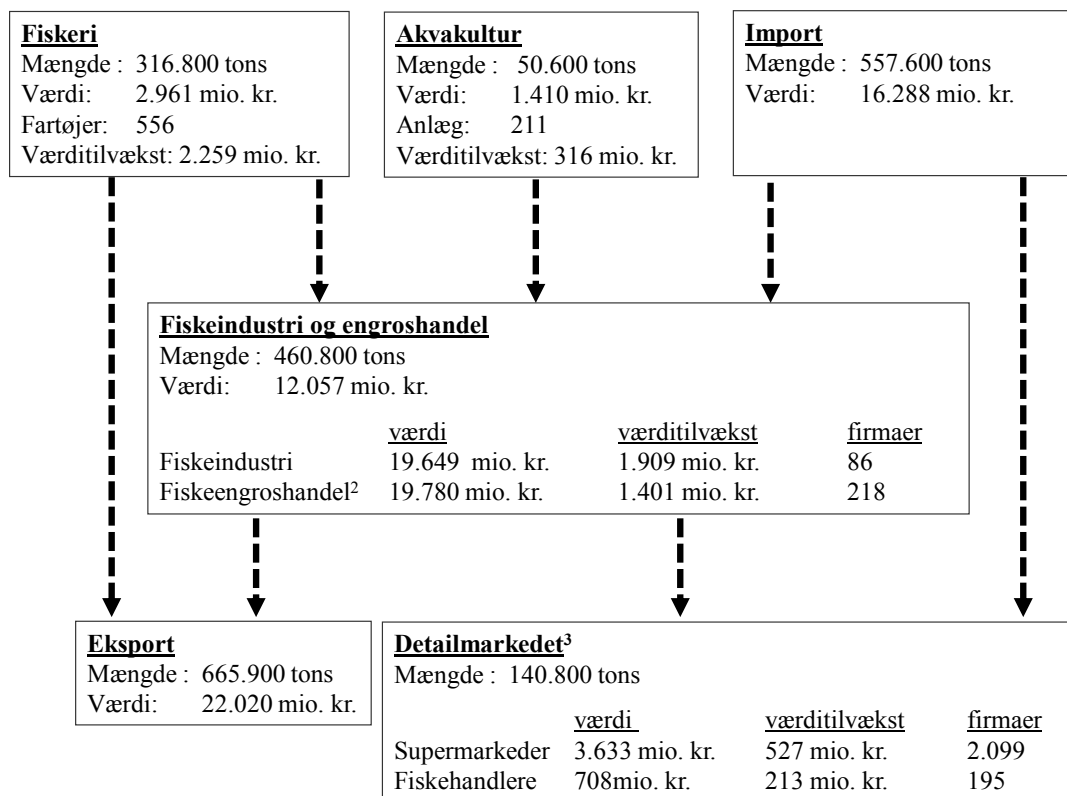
**Fiskeri**
Mængde : 316.800 tons
Værdi: 2.961 mio. kr.
Fartøjer: 556
Værditilvækst: 2.259 mio. kr.

**Akvakultur**
Mængde : 50.600 tons
Værdi: 1.410 mio. kr.
Anlæg: 211
Værditilvækst: 316 mio. kr.

**Import**
Mængde : 557.600 tons
Værdi: 16.288 mio. kr.

**Fiskeindustri og engroshandel**
Mængde : 460.800 tons
Værdi: 12.057 mio. kr.

| | værdi | værditilvækst | firmaer |
|---|---|---|---|
| Fiskeindustri | 19.649 mio. kr. | 1.909 mio. kr. | 86 |
| Fiskeengroshandel$^2$ | 19.780 mio. kr. | 1.401 mio. kr. | 218 |

**Eksport**
Mængde : 665.900 tons
Værdi: 22.020 mio. kr.

**Detailmarkedet$^3$**
Mængde : 140.800 tons

| | værdi | værditilvækst | firmaer |
|---|---|---|---|
| Supermarkeder | 3.633 mio. kr. | 527 mio. kr. | 2.099 |
| Fiskehandlere | 708mio. kr. | 213 mio. kr. | 195 |